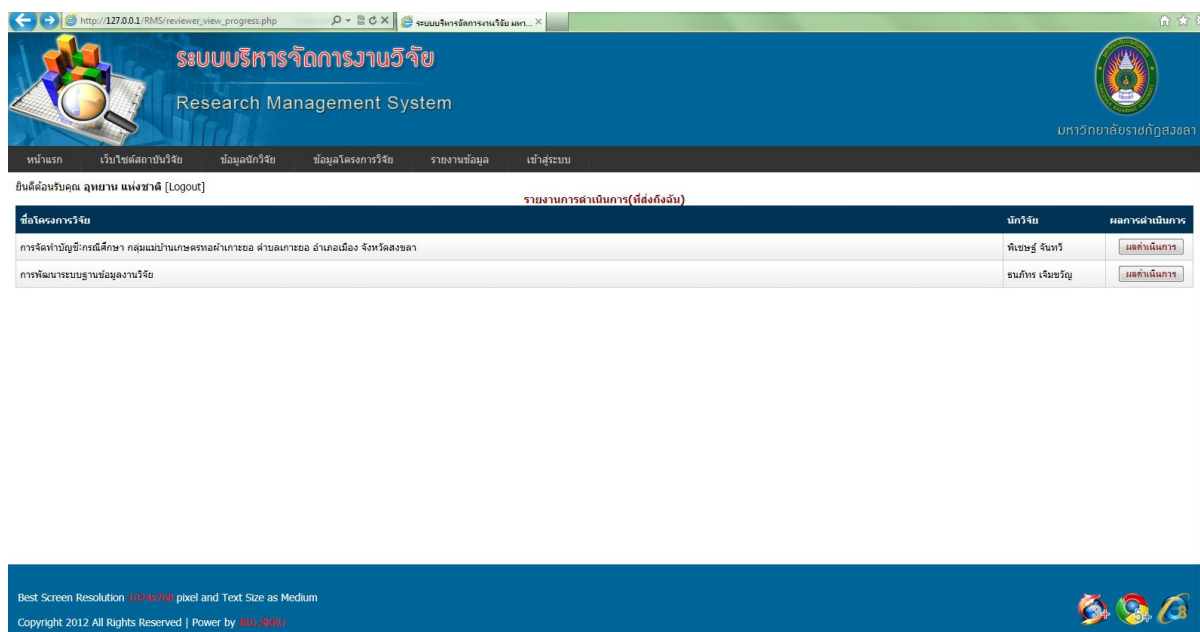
http://127.0.0.1/RMS/reviewer_view_progress.php

ระบบบริหารจัดการงานวิจัย มหา...

ระบบบริหารจัดการงานวิจัย

Research Management System

มหาวิทยาลัยราชภัฏสงขลา

หน้าแรก | เว็บไซต์สถาบันวิจัย | ข้อมูลนักวิจัย | ข้อมูลโครงการวิจัย | รายงานข้อมูล | เข้าสู่ระบบ

ยินดีต้อนรับคุณ อุทยาน แห่งชาติ [Logout]

รายงานการดำเนินการ(ที่ส่งถึงฉัน)

| ชื่อโครงการวิจัย | นักวิจัย | ผลการดำเนินการ |
|---|---|---|
| การจัดทำบัญชี:กรณีศึกษา กลุ่มแม่บ้านเกษตรทอผ้าเกาะยอ ตำบลเกาะยอ อำเภอเมือง จังหวัดสงขลา | พิเชษฐ์ จันทวี | ผลดำเนินการ |
| การพัฒนาระบบฐานข้อมูลงานวิจัย | ธนภัทร เจิมขวัญ | ผลดำเนินการ |

Best Screen Resolution 1024x768 pixel and Text Size as Medium

Copyright 2012 All Rights Reserved | Power by IRD.SKRU